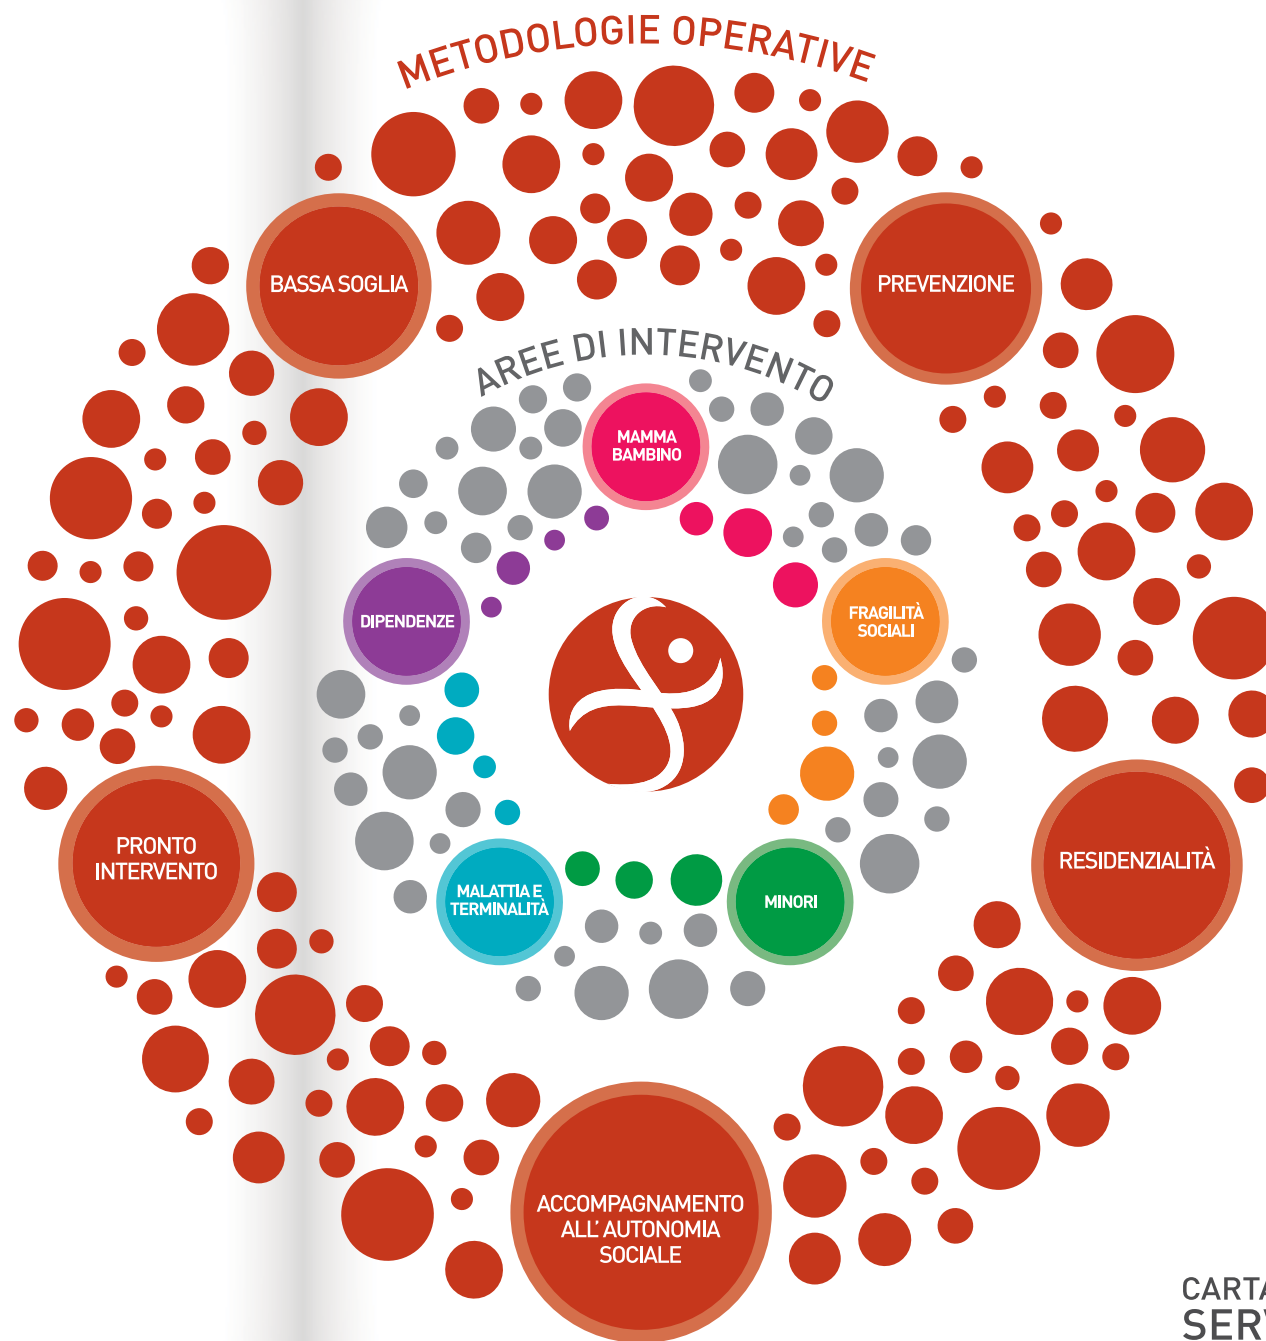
METODOLOGIE OPERATIVE

BASSA SOGLIA

PREVENZIONE

AREE DI INTERVENTO

MAMMA BAMBINO

DIPENDENZE

FRAGILITÀ SOCIALI

MALATTIA E TERMINALITÀ

MINORI

PRONTO INTERVENTO

RESIDENZIALITÀ

ACCOMPAGNAMENTO ALL' AUTONOMIA SOCIALE

CARTA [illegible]
SER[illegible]